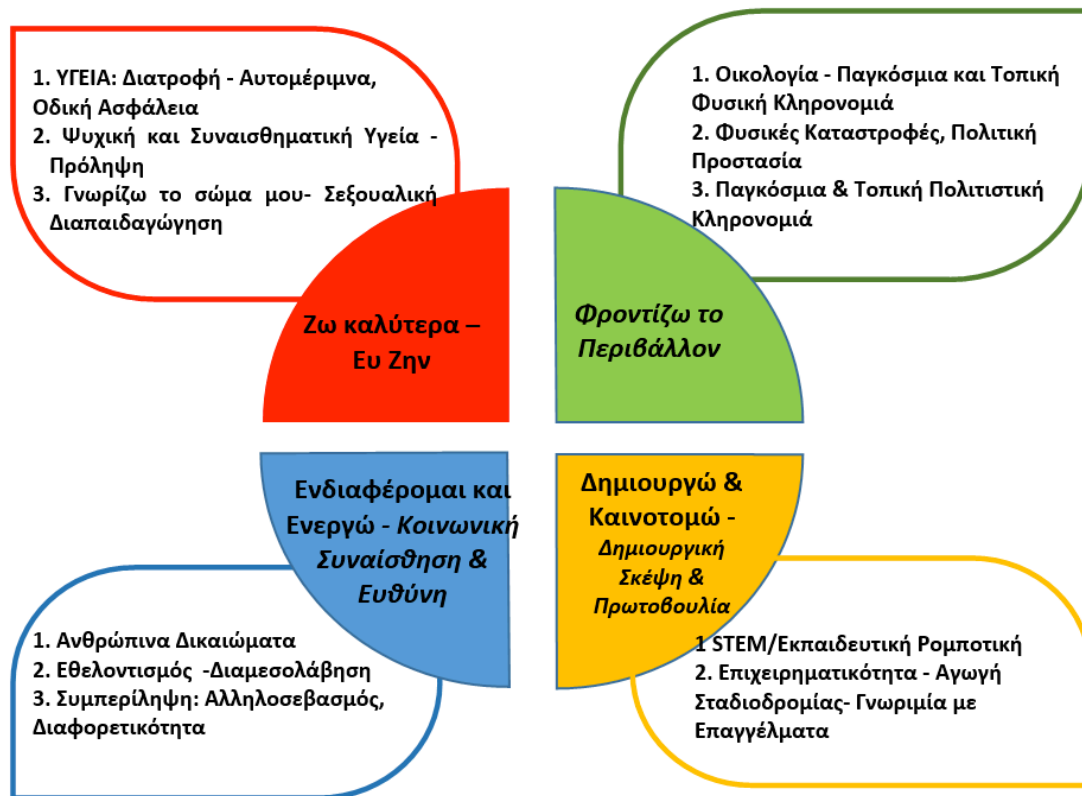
1. ΥΓΕΙΑ: Διατροφή - Αυτομέριμνα, Οδική Ασφάλεια
2. Ψυχική και Συναισθηματική Υγεία - Πρόληψη
3. Γνωρίζω το σώμα μου- Σεξουαλική Διαπαιδαγώγηση

1. Οικολογία - Παγκόσμια και Τοπική Φυσική Κληρονομιά
2. Φυσικές Καταστροφές, Πολιτική Προστασία
3. Παγκόσμια & Τοπική Πολιτιστική Κληρονομιά

Ζω καλύτερα – Ευ Ζην

Φροντίζω το Περιβάλλον

Ενδιαφέρομαι και Ενεργώ - Κοινωνική Συναίσθηση & Ευθύνη

Δημιουργώ & Καινοτομώ - Δημιουργική Σκέψη & Πρωτοβουλία

1. Ανθρώπινα Δικαιώματα
2. Εθελοντισμός -Διαμεσολάβηση
3. Συμπερίληψη: Αλληλοσεβασμός, Διαφορετικότητα

1 STEM/Εκπαιδευτική Ρομποτική
2. Επιχειρηματικότητα - Αγωγή Σταδιοδρομίας- Γνωριμία με Επαγγέλματα